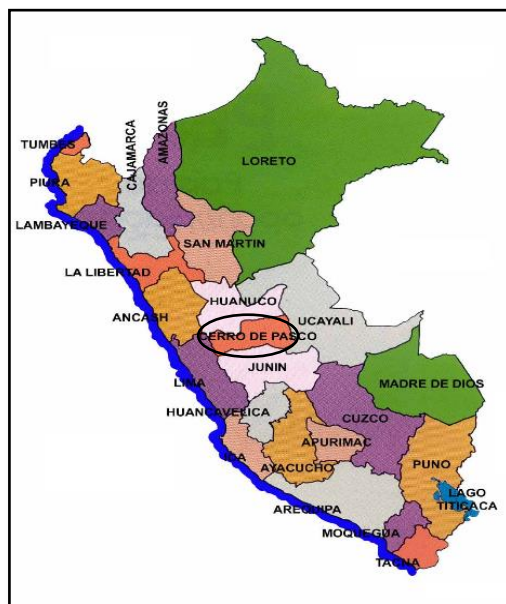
TUMBES
PIURA
LAMBAYEQUE
CAJAMARCA
AMAZONAS
LORETO
SAN MARTIN
LA LIBERTAD
HUANUCO
ANCASH
CERRO DE PASCO
UCAYALI
JUNIN
MADRE DE DIOS
LIMA
HUANCAVELICA
CUZCO
APURIMAC
ICA
AYACUCHO
PUNO
LAGO TITICACA
AREQUIPA
MOQUEGUA
TACNA